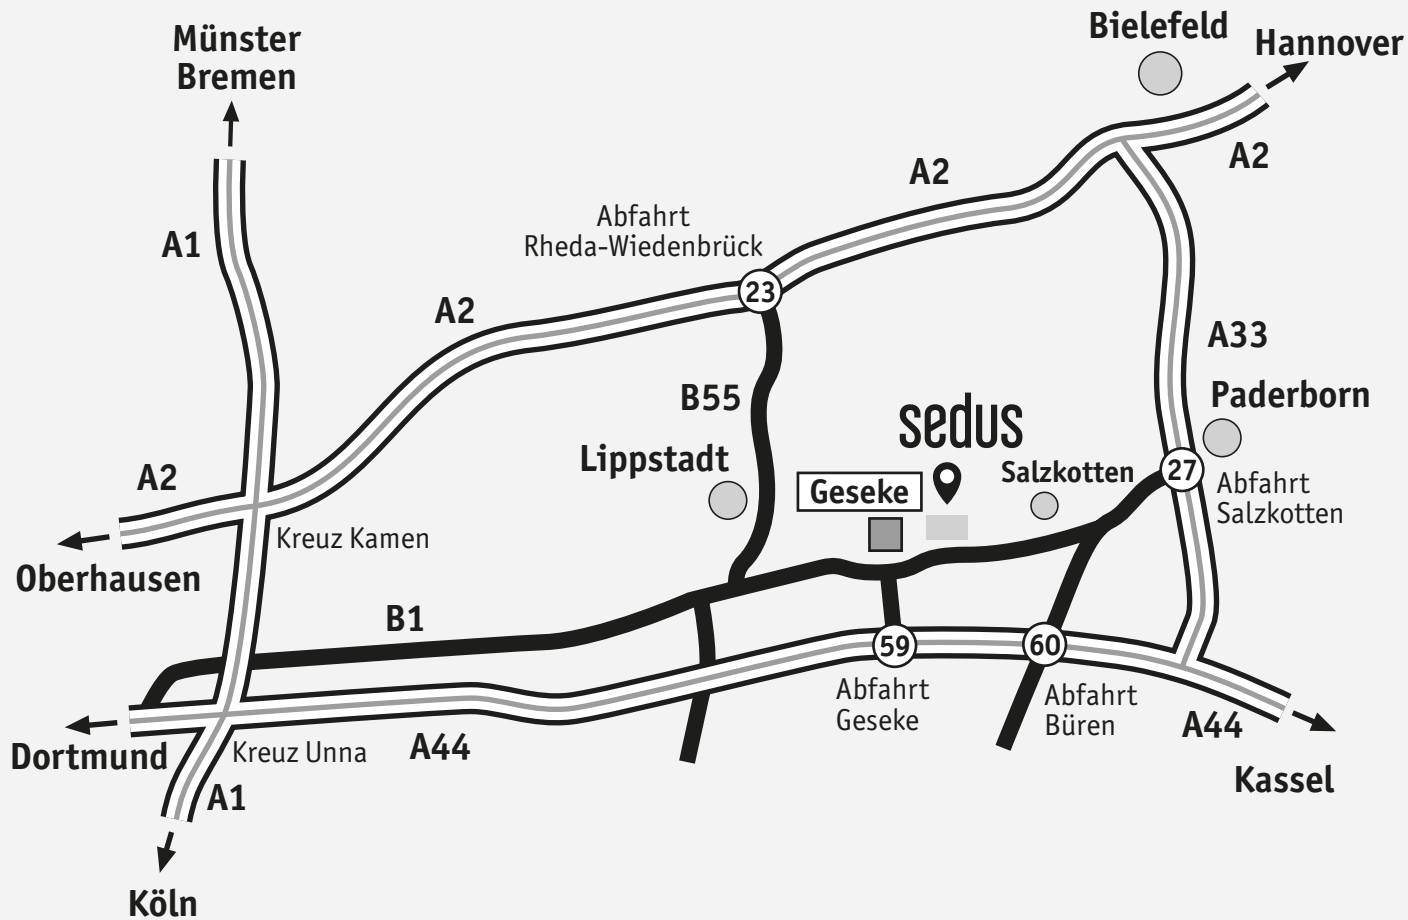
Münster
Bremen

Bielefeld

Hannover

A2

A2

A1

Abfahrt
Rheda-Wiedenbrück

23

A2

A33

B55

Paderborn

sedus

Lippstadt

Geseke

Salzkotten

27

Abfahrt
Salzkotten

A2

Oberhausen

Kreuz Kamen

B1

59

60

Abfahrt
Geseke

Abfahrt
Büren

A44

Dortmund

Kreuz Unna

A44

Kassel

A1

Köln